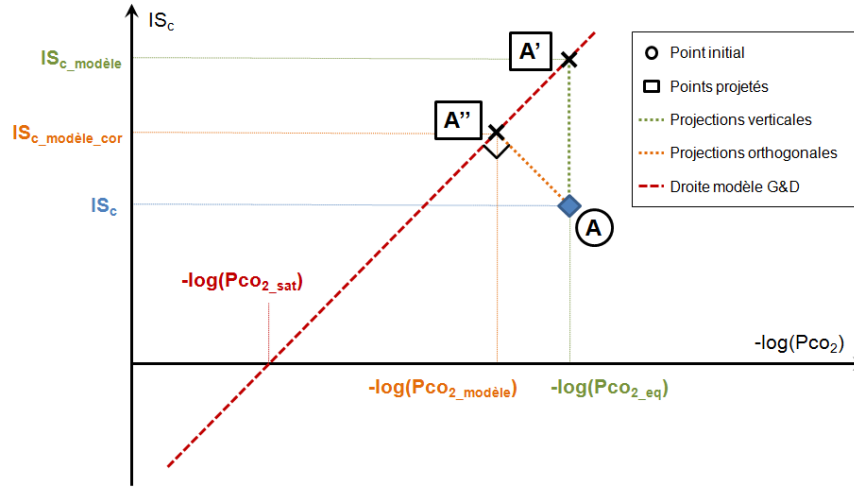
$IS_c$

$IS_{c\_modèle}$

$IS_{c\_modèle\_cor}$

$IS_c$

A'

A''

A

$-log(Pco_{2\_sat})$

$-log(Pco_2)$

$-log(Pco_{2\_modèle})$

$-log(Pco_{2\_eq})$

Point initial

Points projetés

Projections verticales

Projections orthogonales

Droite modèle G&D